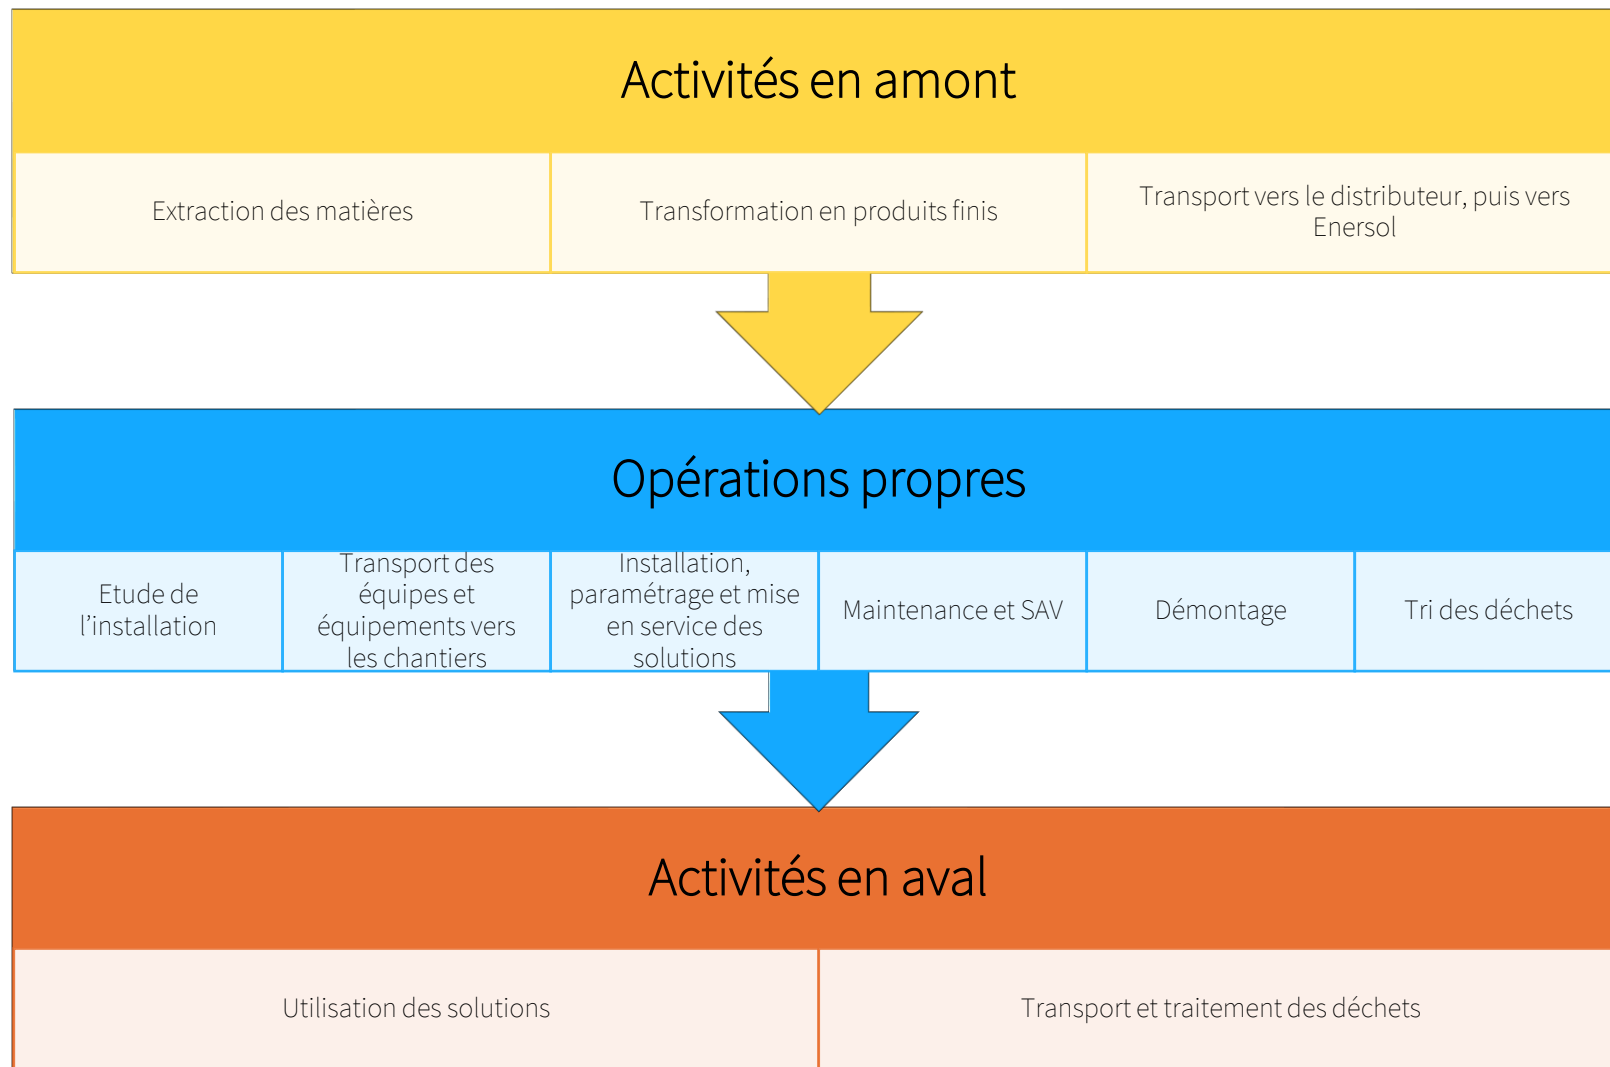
Activités en amont

| Extraction des matières | Transformation en produits finis | Transport vers le distributeur, puis vers Enersol |
|---|---|---|

Opérations propres

| Etude de l'installation | Transport des équipes et équipements vers les chantiers | Installation, paramétrage et mise en service des solutions | Maintenance et SAV | Démontage | Tri des déchets |
|---|---|---|---|---|---|

Activités en aval

| Utilisation des solutions | Transport et traitement des déchets |
|---|---|